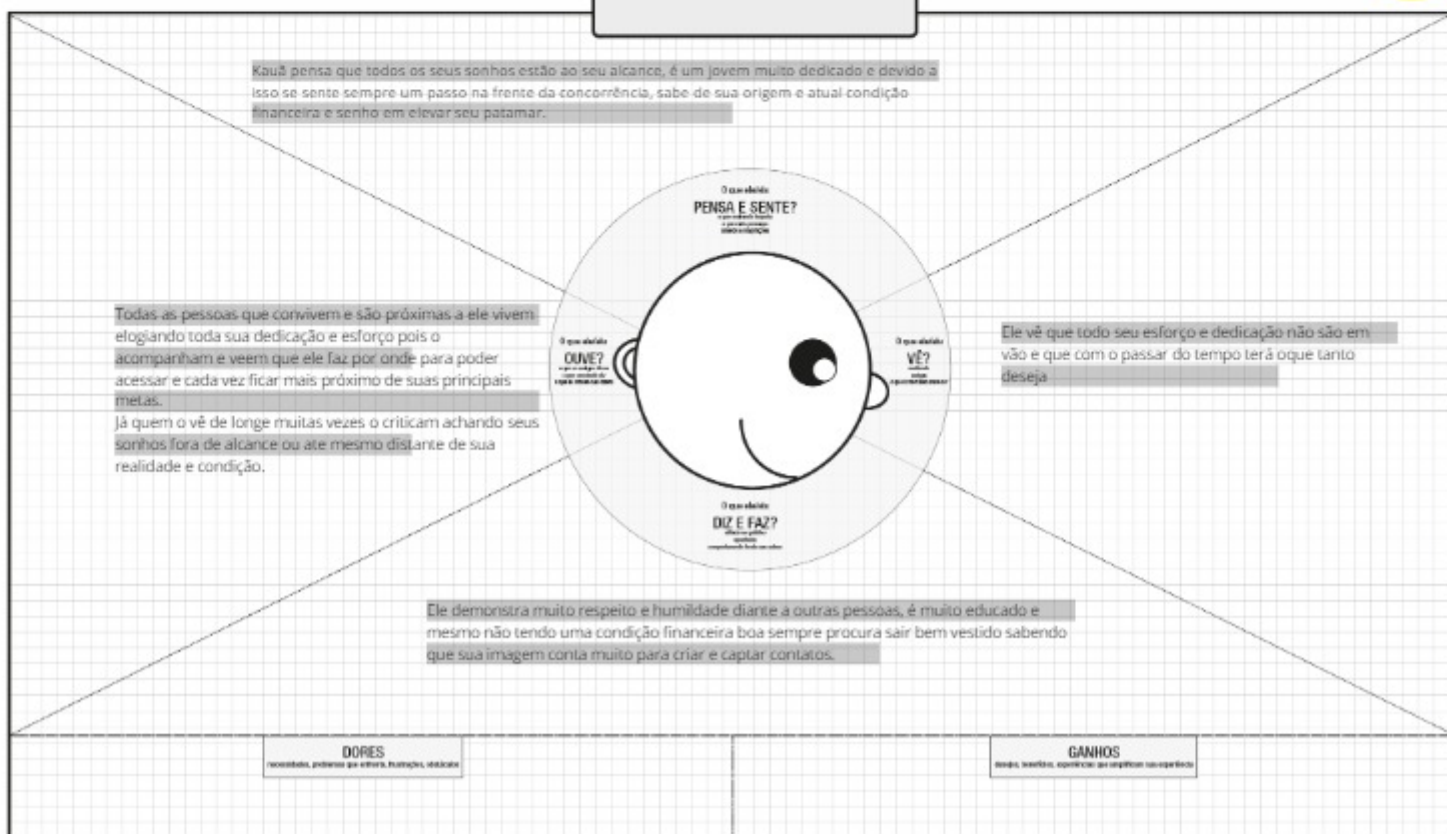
Kauã pensa que todos os seus sonhos estão ao seu alcance, é um jovem muito dedicado e devido a isso se sente sempre um passo na frente da concorrência, sabe de sua origem e atual condição financeira e senho em elevar seu patamar.

O que ele/ela
PENSA E SENTE?
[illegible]

Todas as pessoas que convivem e são próximas a ele vivem elogiando toda sua dedicação e esforço pois o acompanham e veem que ele faz por onde para poder acessar e cada vez ficar mais próximo de suas principais metas.
Já quem o vê de longe muitas vezes o criticam achando seus sonhos fora de alcance ou ate mesmo distante de sua realidade e condição.

O que ele/ela
OUVE?
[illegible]

O que ele/ela
VÊ?
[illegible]

Ele vê que todo seu esforço e dedicação não são em vão e que com o passar do tempo terá oque tanto deseja

O que ele/ela
DIZ E FAZ?
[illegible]

Ele demonstra muito respeito e humildade diante a outras pessoas, é muito educado e mesmo não tendo uma condição financeira boa sempre procura sair bem vestido sabendo que sua imagem conta muito para criar e captar contatos.

DORES
necessidades, problemas que enfrenta, frustrações, obstáculos

GANHOS
desejos, benefícios, experiências que amplificam sua experiência